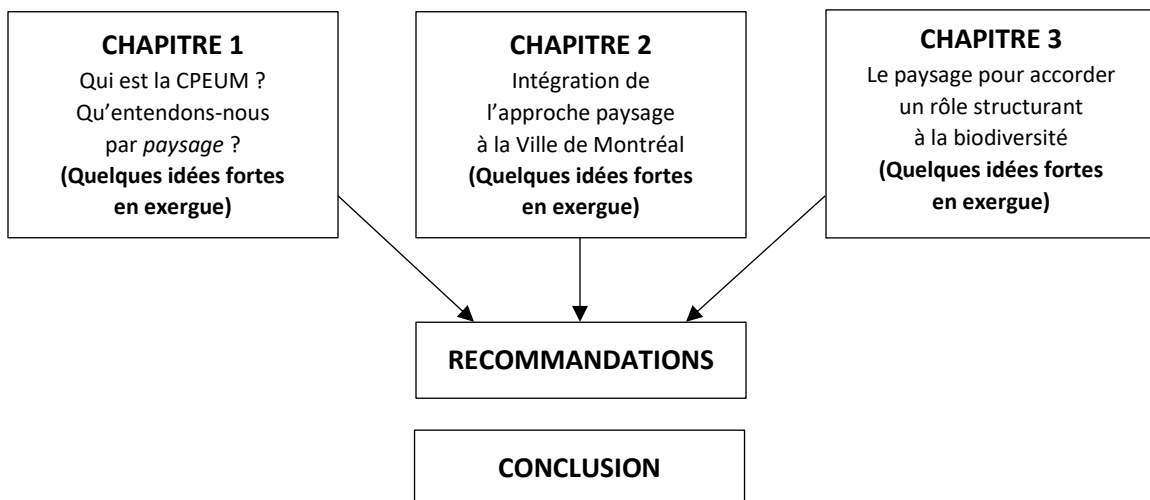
CHAPITRE 1
Qui est la CPEUM ? Qu'entendons-nous par paysage ?
(Quelques idées fortes en exergue)

CHAPITRE 2
Intégration de l'approche paysage à la Ville de Montréal
(Quelques idées fortes en exergue)

CHAPITRE 3
Le paysage pour accorder un rôle structurant à la biodiversité
(Quelques idées fortes en exergue)

RECOMMANDATIONS

CONCLUSION